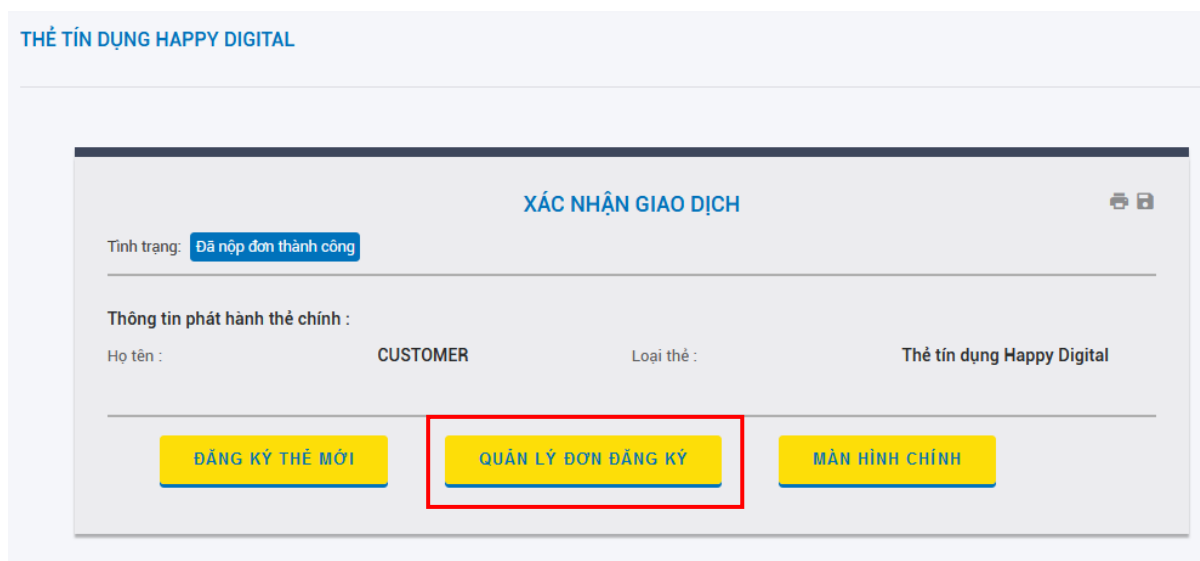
THẺ TÍN DỤNG HAPPY DIGITAL

XÁC NHẬN GIAO DỊCH

Tình trạng: Đã nộp đơn thành công

Thông tin phát hành thẻ chính :

Họ tên : CUSTOMER

Loại thẻ : Thẻ tín dụng Happy Digital

ĐĂNG KÝ THẺ MỚI

QUẢN LÝ ĐƠN ĐĂNG KÝ

MÀN HÌNH CHÍNH